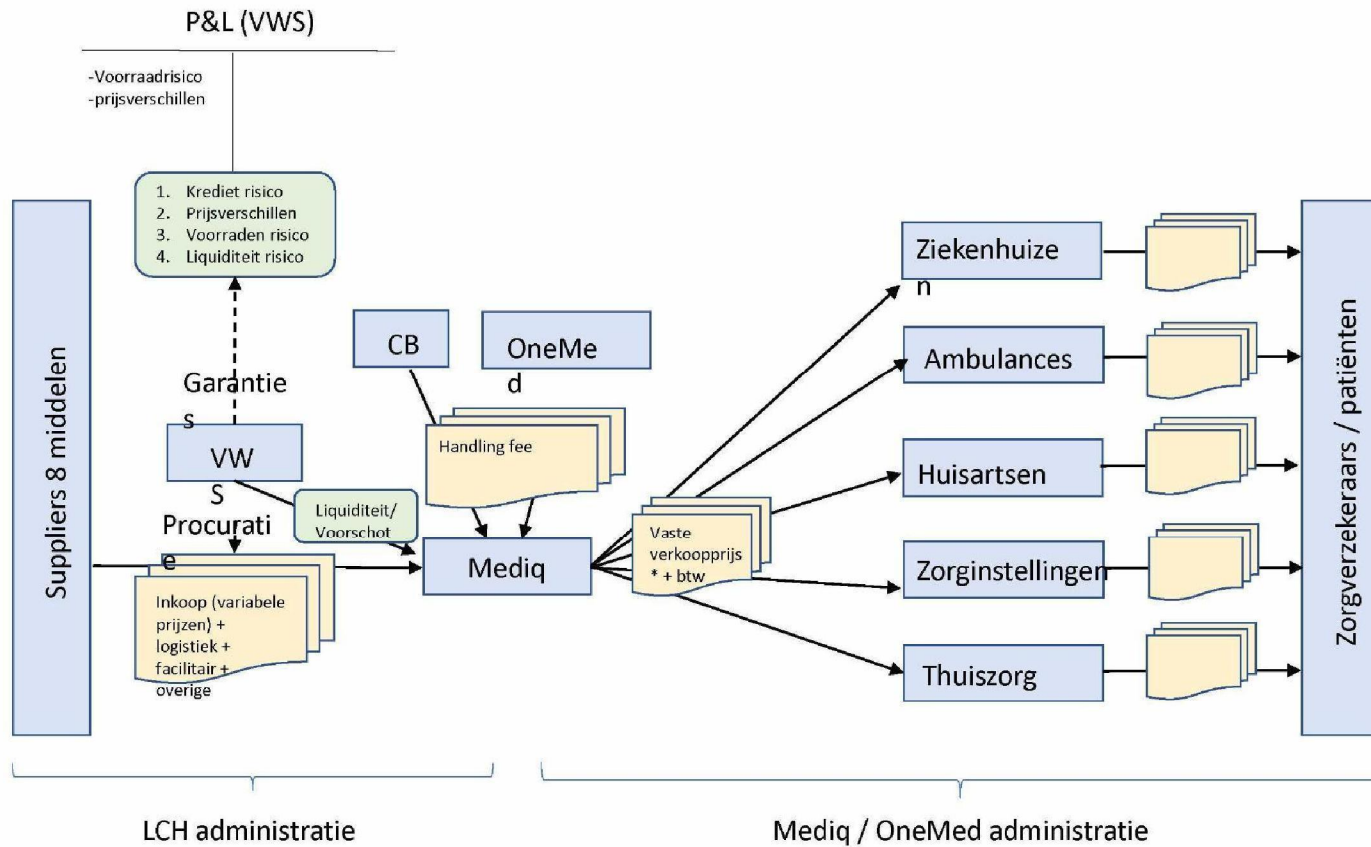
P&L (VWS)

-Voorraadrisico
-prijsverschillen

1. Krediet risico
2. Prijsverschillen
3. Voorraden risico
4. Liquiditeit risico

Suppliers 8 middelen

Garanties

VWS

Procuratie

Inkoop (variabele prijzen) + logistiek + facilitair + overige

Liquiditeit/ Voorschot

CB

OneMed

Handling fee

Mediq

Vaste verkoopprijs * + btw

Ziekenhuizen

Ambulances

Huisartsen

Zorginstellingen

Thuiszorg

Zorgverzekeraars / patiënten

LCH administratie

Mediq / OneMed administratie